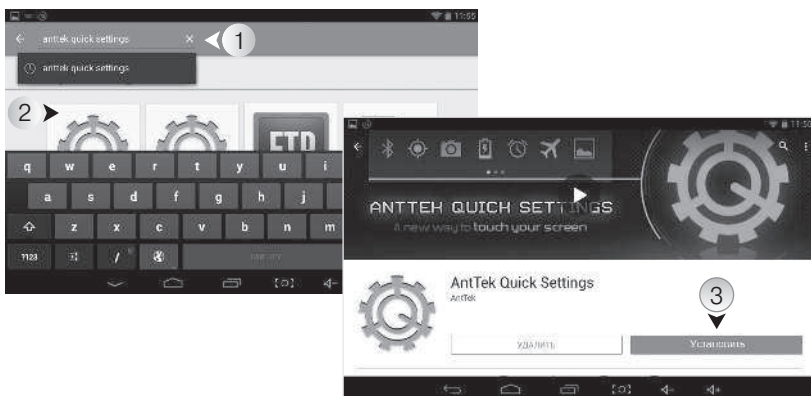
11:55

anttek quick settings

1

anttek quick settings

2

FTD

q w e r t y u i

a s d f g h j

z x c v b n m

?123

11:55

ANTTEH QUICH SETTINGS

A new way to touch your screen

AntTek Quick Settings

AntTek

3

УДАЛИТЬ

Установить